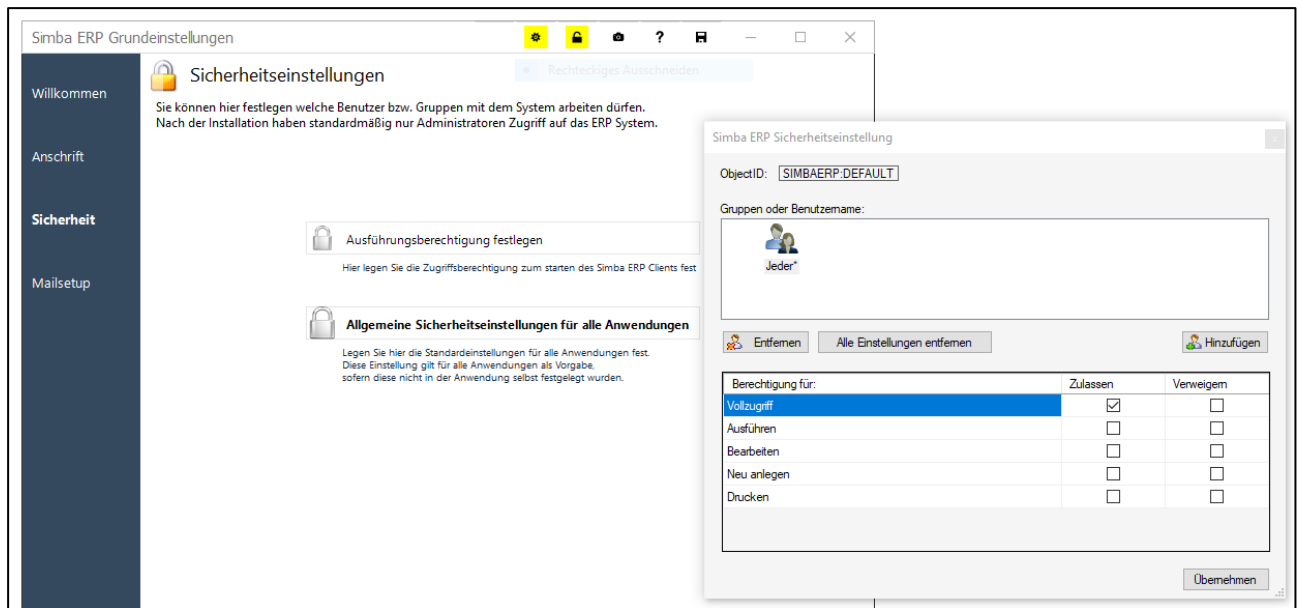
Simba ERP Grundeinstellungen

? 

Rechteckiges Ausschneiden

Willkommen

Anschrift

Sicherheit

Mailsetup

Sicherheitseinstellungen

Sie können hier festlegen welche Benutzer bzw. Gruppen mit dem System arbeiten dürfen.
Nach der Installation haben standardmäßig nur Administratoren Zugriff auf das ERP System.

Ausführungsberechtigung festlegen

Hier legen Sie die Zugriffsberechtigung zum starten des Simba ERP Clients fest

Allgemeine Sicherheitseinstellungen für alle Anwendungen

Legen Sie hier die Standardeinstellungen für alle Anwendungen fest.
Diese Einstellung gilt für alle Anwendungen als Vorgabe,
sofern diese nicht in der Anwendung selbst festgelegt wurden.

Simba ERP Sicherheitseinstellung

ObjectID: SIMBAERP:DEFAULT

Gruppen oder Benutzername:

Jeder*

Entfernen

Alle Einstellungen entfernen

Hinzufügen

| Berechtigung für: | Zulassen | Verweigern |
|---|---|---|
| Vollzugriff | ☑ | ☐ |
| Ausführen | ☐ | ☐ |
| Bearbeiten | ☐ | ☐ |
| Neu anlegen | ☐ | ☐ |
| Drucken | ☐ | ☐ |

Übernehmen